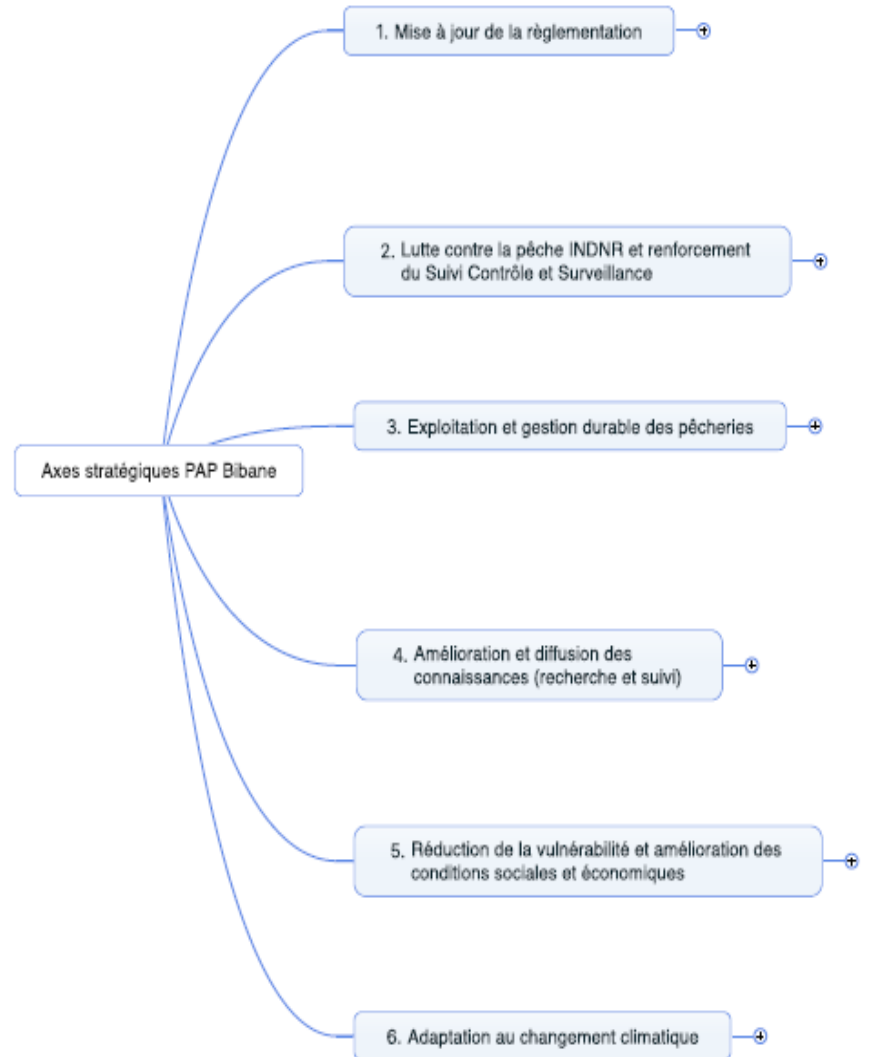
Axes stratégiques PAP Bibane

1. Mise à jour de la règlementation

2. Lutte contre la pêche INDNR et renforcement du Suivi Contrôle et Surveillance

3. Exploitation et gestion durable des pêcheries

4. Amélioration et diffusion des connaissances (recherche et suivi)

5. Réduction de la vulnérabilité et amélioration des conditions sociales et économiques

6. Adaptation au changement climatique